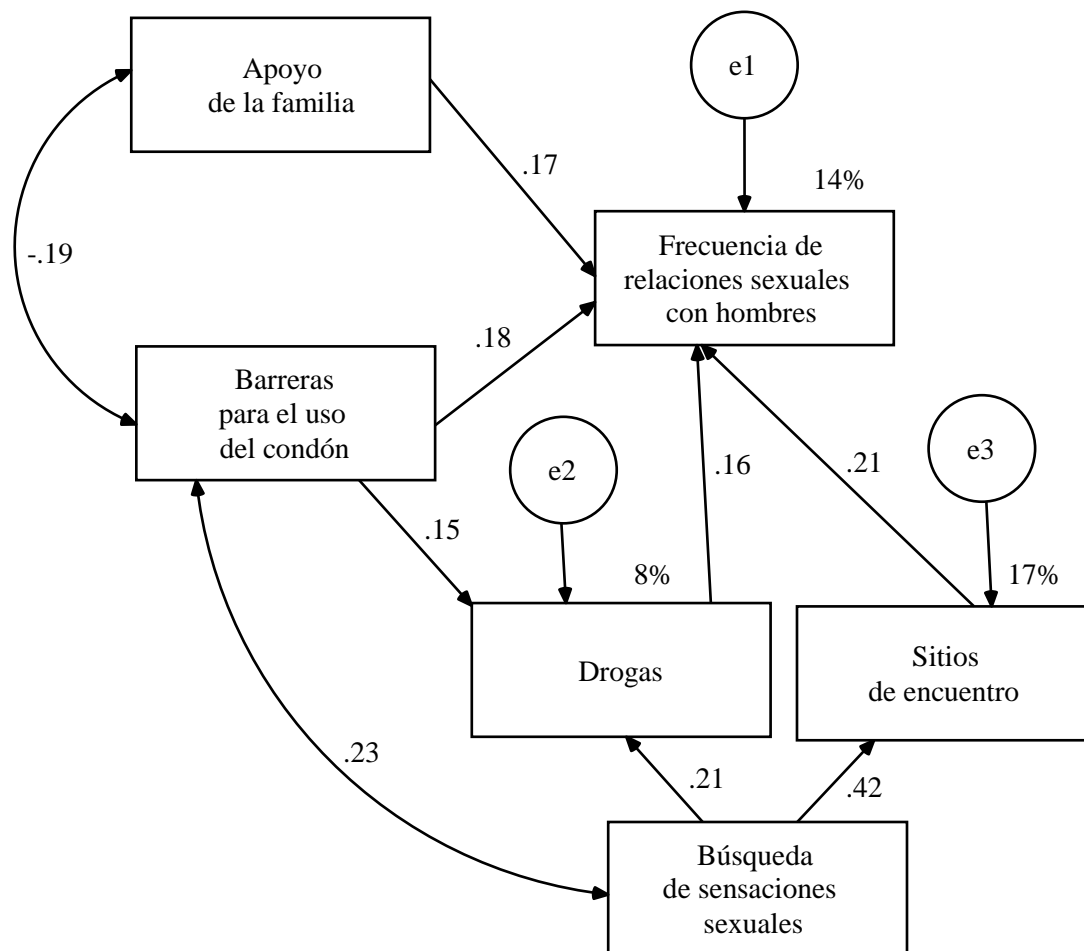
Apoyo de la familia

e1

.17

14%

-.19

Frecuencia de relaciones sexuales con hombres

.18

Barreras para el uso del condón

e2

.16

.21

e3

.15

8%

17%

Drogas

Sitios de encuentro

.23

.21

.42

Búsqueda de sensaciones sexuales